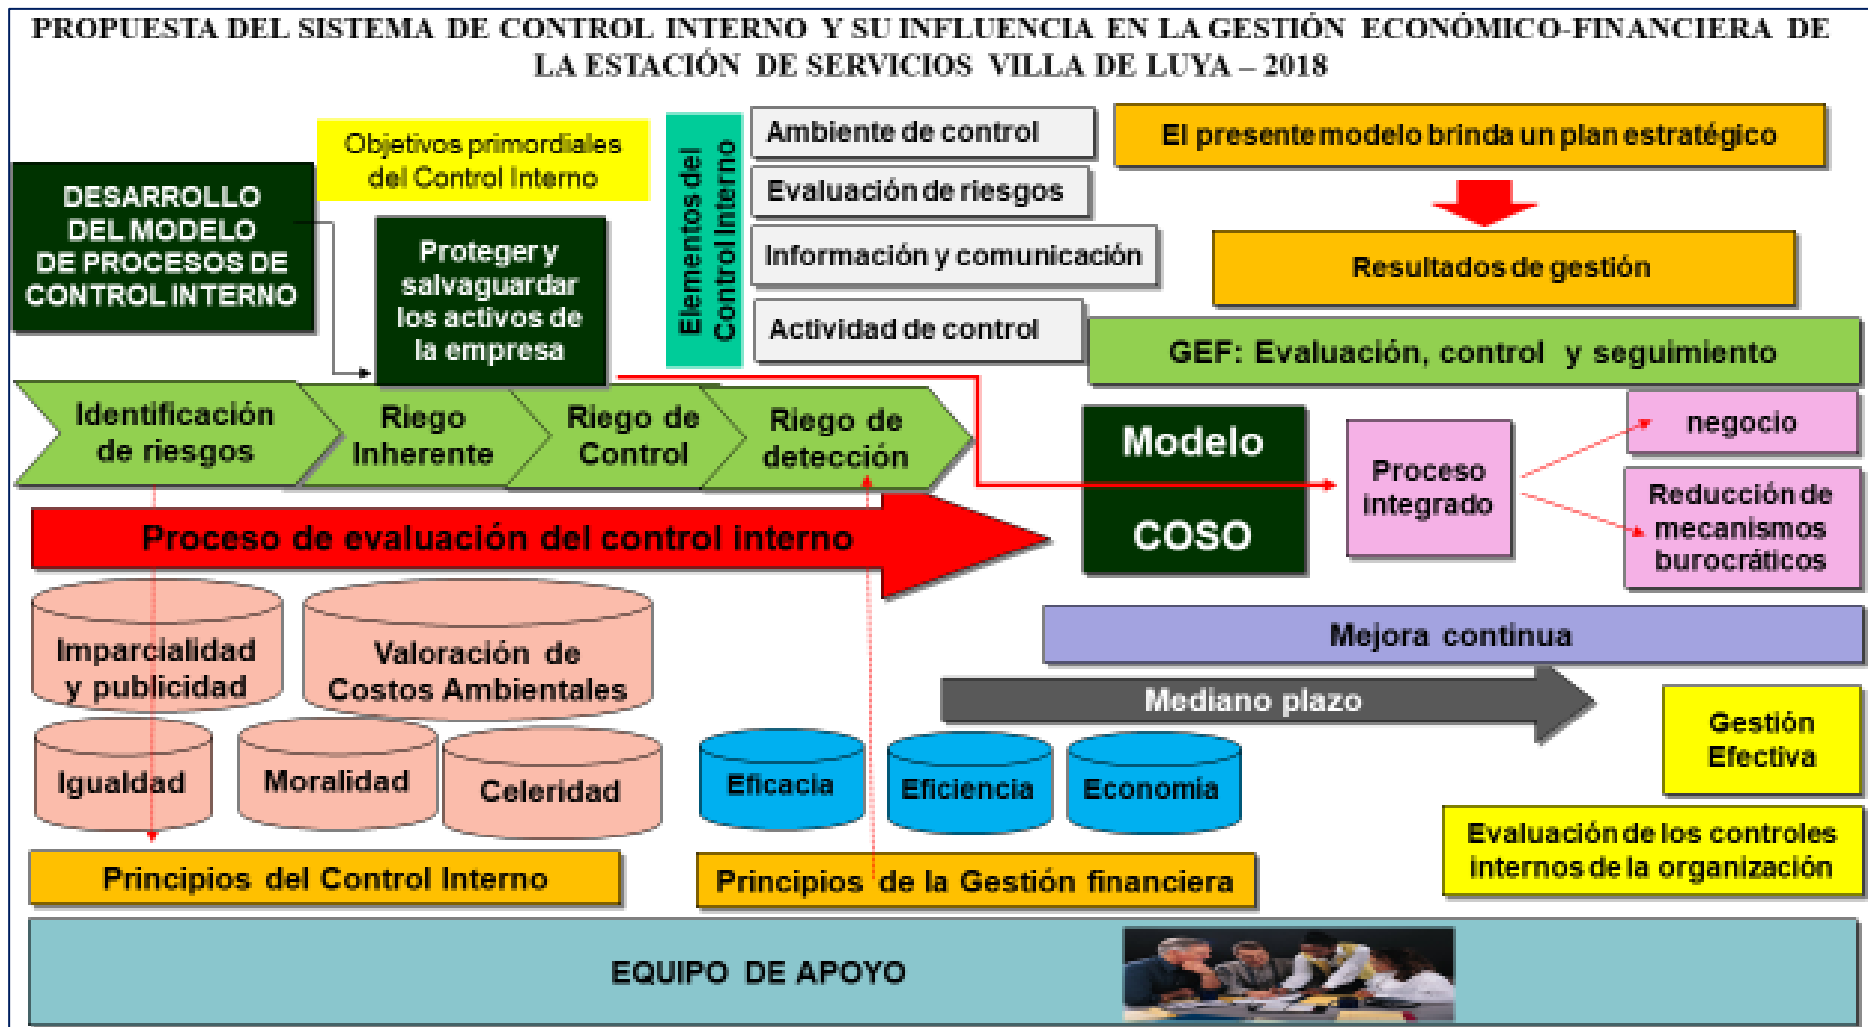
PROPUESTA DEL SISTEMA DE CONTROL INTERNO Y SU INFLUENCIA EN LA GESTIÓN ECONÓMICO-FINANCIERA DE LA ESTACIÓN DE SERVICIOS VILLA DE LUYA – 2018

Objetivos primordiales del Control Interno

DESARROLLO DEL MODELO DE PROCESOS DE CONTROL INTERNO

Proteger y salvaguardar los activos de la empresa

Elementos del Control Interno

Ambiente de control

Evaluación de riesgos

Información y comunicación

Actividad de control

El presente modelo brinda un plan estratégico

Resultados de gestión

GEF: Evaluación, control y seguimiento

Identificación de riesgos

Riego Inherente

Riego de Control

Riego de detección

Modelo

COSO

Proceso integrado

negocio

Reducción de mecanismos burocráticos

Proceso de evaluación del control interno

Imparcialidad y publicidad

Valoración de Costos Ambientales

Mejora continua

Mediano plazo

Igualdad

Moralidad

Celeridad

Eficacia

Eficiencia

Economía

Gestión Efectiva

Evaluación de los controles internos de la organización

Principios del Control Interno

Principios de la Gestión financiera

EQUIPO DE APOYO